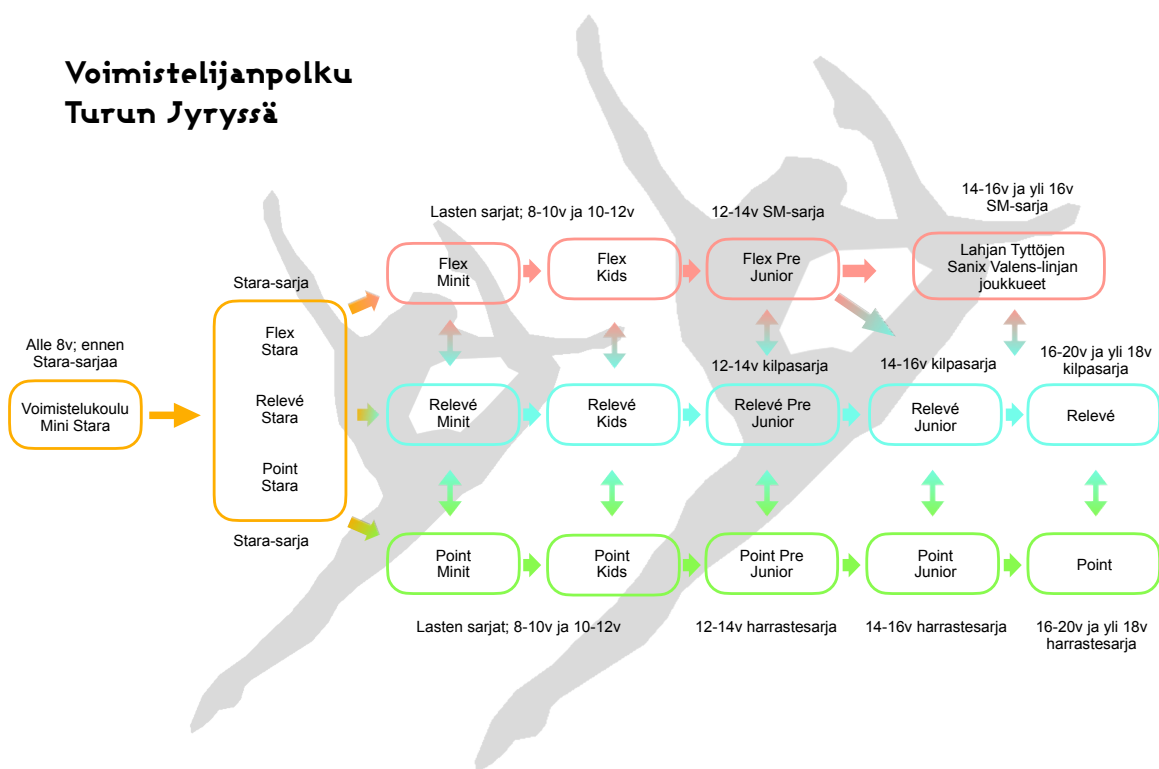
Voimistelijanpolku
Turun Jyryssä

Alle 8v; ennen Stara-sarjaa

Voimistelukoulu Mini Stara

Stara-sarja

Flex Stara

Relevé Stara

Point Stara

Stara-sarja

Lasten sarjat; 8-10v ja 10-12v

12-14v SM-sarja

14-16v ja yli 16v SM-sarja

Flex Minit

Flex Kids

Flex Pre Junior

Lahjan Tyttöjen Sanix Valens-linjan joukkueet

12-14v kilpasarja

14-16v kilpasarja

16-20v ja yli 18v kilpasarja

Relevé Minit

Relevé Kids

Relevé Pre Junior

Relevé Junior

Relevé

Point Minit

Point Kids

Point Pre Junior

Point Junior

Point

Lasten sarjat; 8-10v ja 10-12v

12-14v harrastesarja

14-16v harrastesarja

16-20v ja yli 18v harrastesarja